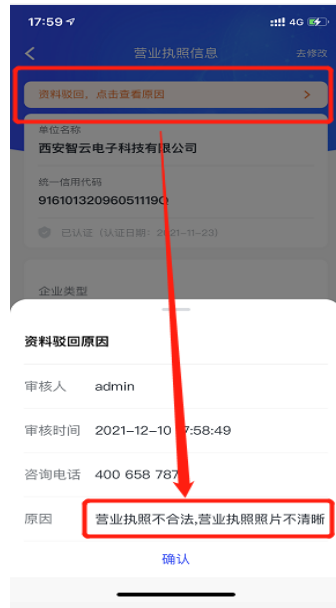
17:59
4G

<
营业执照信息
去修改

资料驳回，点击查看原因
>

单位名称
西安智云电子科技有限公司

统一信用代码
91610132096051119Q

已认证（认证日期：2021-11-23）

企业类型

资料驳回原因

审核人 admin

审核时间 2021-12-10 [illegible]7:58:49

咨询电话 400 658 787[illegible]

原因 营业执照不合法,营业执照照片不清晰

确认